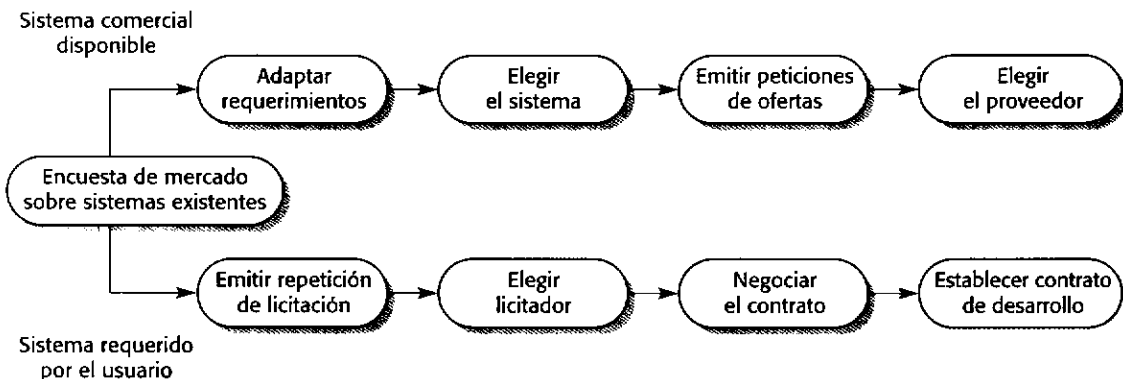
Sistema comercial disponible

Adaptar requerimientos

Elegir el sistema

Emitir peticiones de ofertas

Elegir el proveedor

Encuesta de mercado sobre sistemas existentes

Emitir repetición de licitación

Elegir licitador

Negociar el contrato

Establecer contrato de desarrollo

Sistema requerido por el usuario